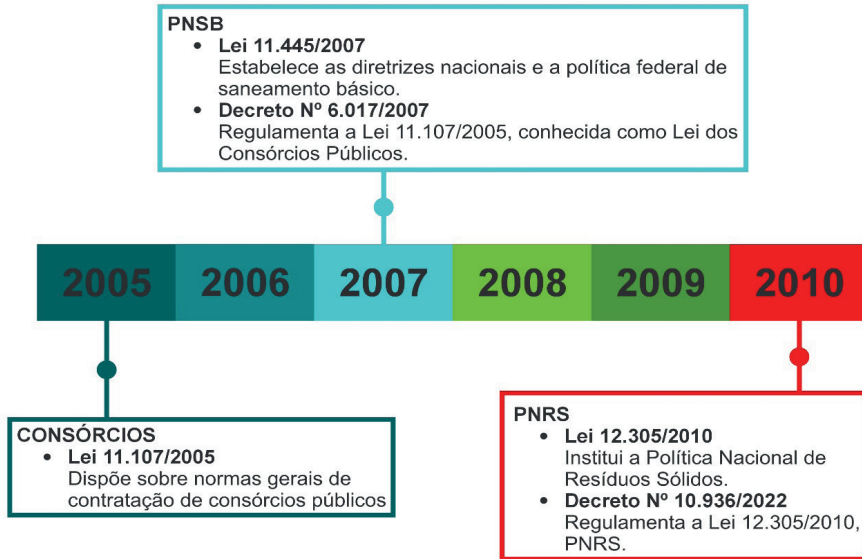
PNSB
• Lei 11.445/2007
Estabelece as diretrizes nacionais e a política federal de saneamento básico.
• Decreto Nº 6.017/2007
Regulamenta a Lei 11.107/2005, conhecida como Lei dos Consórcios Públicos.

2005 2006 2007 2008 2009 2010

CONSÓRCIOS
• Lei 11.107/2005
Dispõe sobre normas gerais de contratação de consórcios públicos

PNRS
• Lei 12.305/2010
Institui a Política Nacional de Resíduos Sólidos.
• Decreto Nº 10.936/2022
Regulamenta a Lei 12.305/2010, PNRS.